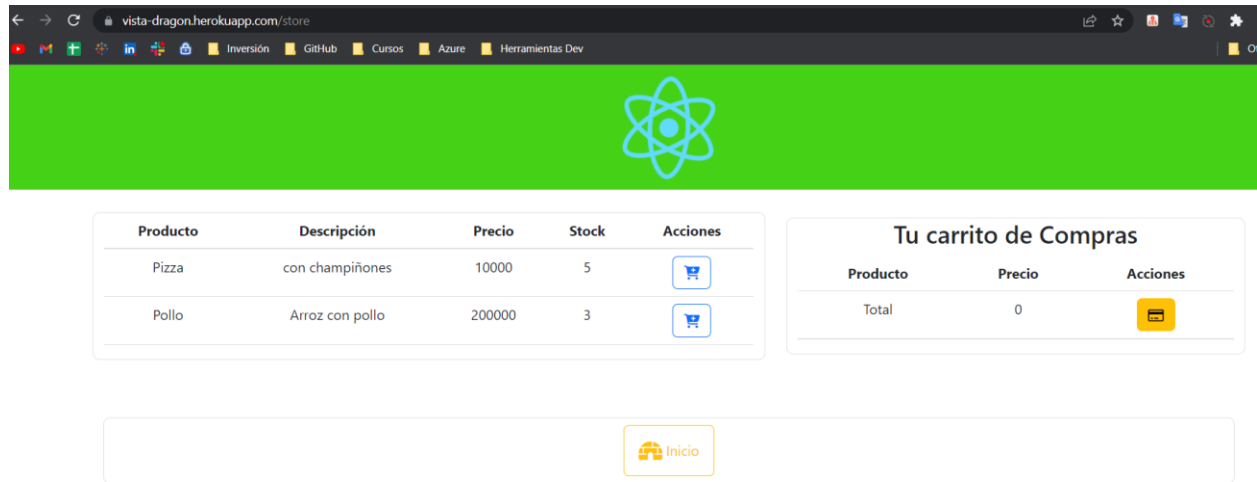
vista-dragon.herokuapp.com/store

Inversión GitHub Cursos Azure Herramientas Dev

| Producto | Descripción | Precio | Stock | Acciones |
|---|---|---|---|---|
| Pizza | con champiñones | 10000 | 5 | |
| Pollo | Arroz con pollo | 200000 | 3 | |

Tu carrito de Compras

| Producto | Precio | Acciones |
|---|---|---|
| Total | 0 | |

Inicio